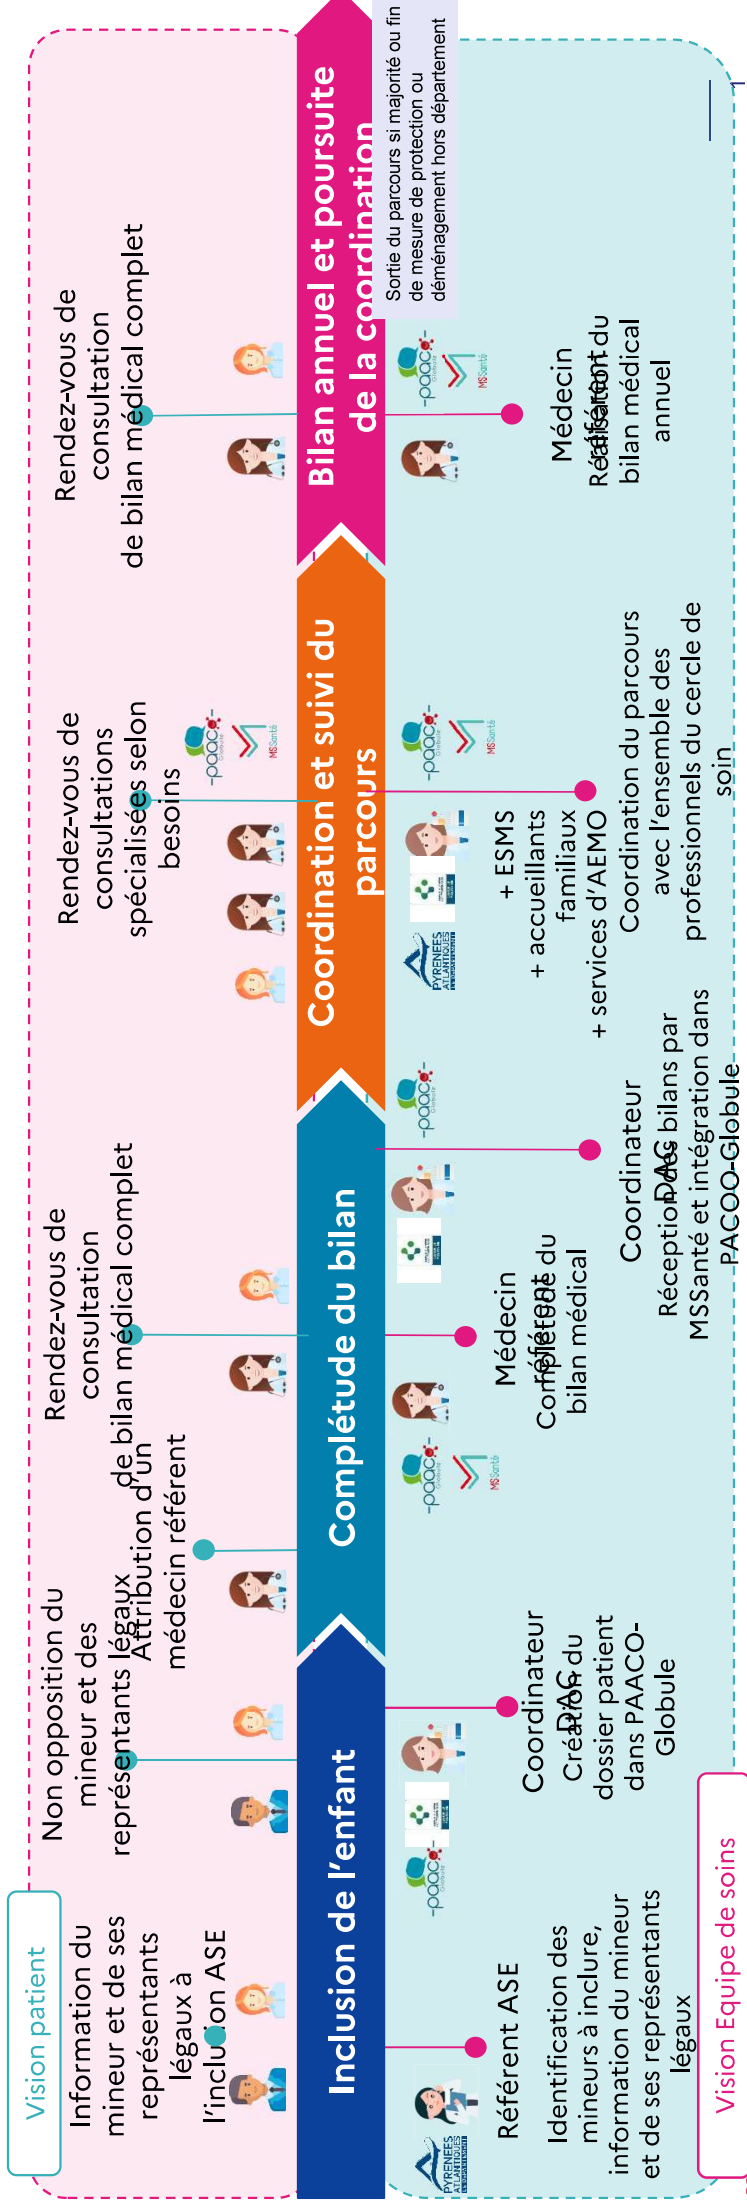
Vision patient

Information du mineur et de ses représentants légaux à l'inclusion ASE

Non opposition du mineur et des représentants légaux

Attribution d'un médecin référent

Rendez-vous de consultation de bilan médical complet

Rendez-vous de consultations spécialisées selon besoins

Rendez-vous de consultation de bilan médical complet

Inclusion de l'enfant

Complétude du bilan

Coordination et suivi du parcours

Bilan annuel et poursuite de la coordination

Sortie du parcours si majorité ou fin de mesure de protection ou déménagement hors département

Vision Equipe de soins

Référent ASE

Identification des mineurs à inclure, information du mineur et de ses représentants légaux

Coordinateur DAC

Création du dossier patient dans PAACO-Globule

Médecin référent

Complétude du bilan médical

Coordinateur DAC

Réception des bilans par MSSanté et intégration dans PAACO-Globule

+ ESMS
+ accueillants familiaux
+ services d'AEMO

Coordination du parcours avec l'ensemble des professionnels du cercle de soin

Médecin référent

Réalisation du bilan médical annuel

PYRENEES ATLANTIQUES

-paaco- Globule

MSSanté